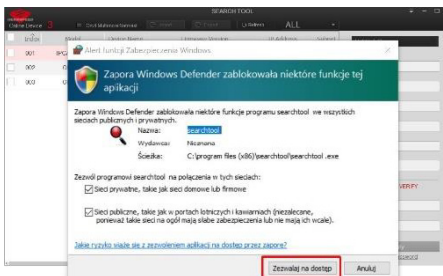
SEARCHTOOL

Online Device 3

ALL

001

002

003

Alert funkcji Zabezpieczenia Windows

Zapora Windows Defender zablokowała niektóre funkcje tej aplikacji

Zapora Windows Defender zablokowała niektóre funkcje programu searchtool we wszystkich sieciach publicznych i prywatnych.

Nazwa: searchtool

Wydawca: Nieznana

Ścieżka: C:\program files (x86)\searchtool\searchtool .exe

Zezwól programowi searchtool na połączenia w tych sieciach:

Sieci prywatne, takie jak sieci domowe lub firmowe

Sieci publiczne, takie jak w portach lotniczych i kawiarniach (niezalecane, ponieważ takie sieci na ogół mają słabe zabezpieczenia lub nie mają ich wcale)

Jakie ryzyko wiąże się z zezwoleniem aplikacji na dostęp przez zaporę?

Zezwalaj na dostęp

Anuluj

VERIFY